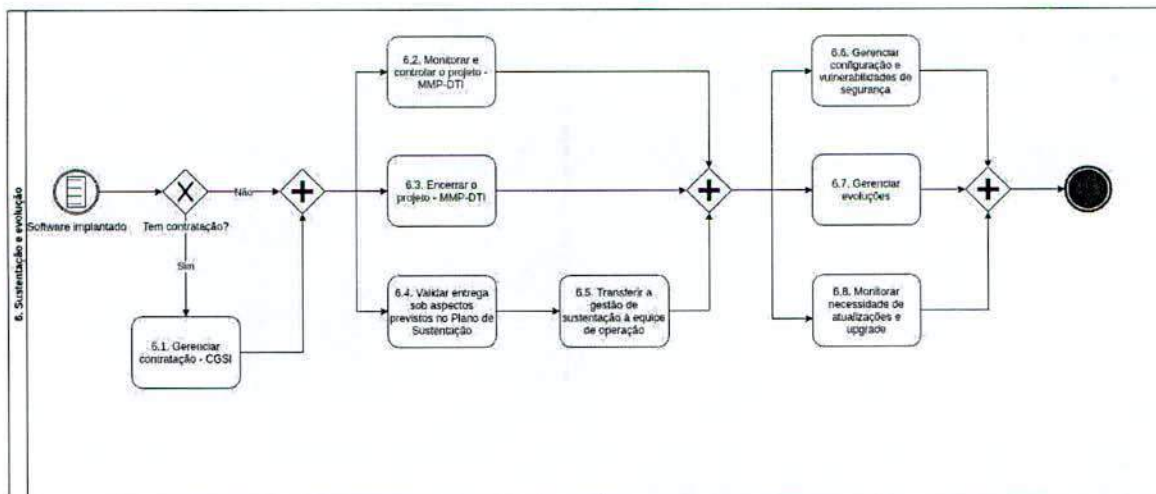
6. Sustentação e evolução

Software implantado

Tem contratação?

Não

Sim

6.1. Gerenciar contratação - CGSI

6.2. Monitorar e controlar o projeto - MMP-DTI

6.3. Encerrar o projeto - MMP-DTI

6.4. Validar entrega sob aspectos previstos no Plano de Sustentação

6.5. Transferir a gestão de sustentação à equipe de operação

6.6. Gerenciar configuração e vulnerabilidades de segurança

6.7. Gerenciar evoluções

6.8. Monitorar necessidade de atualizações e upgrade